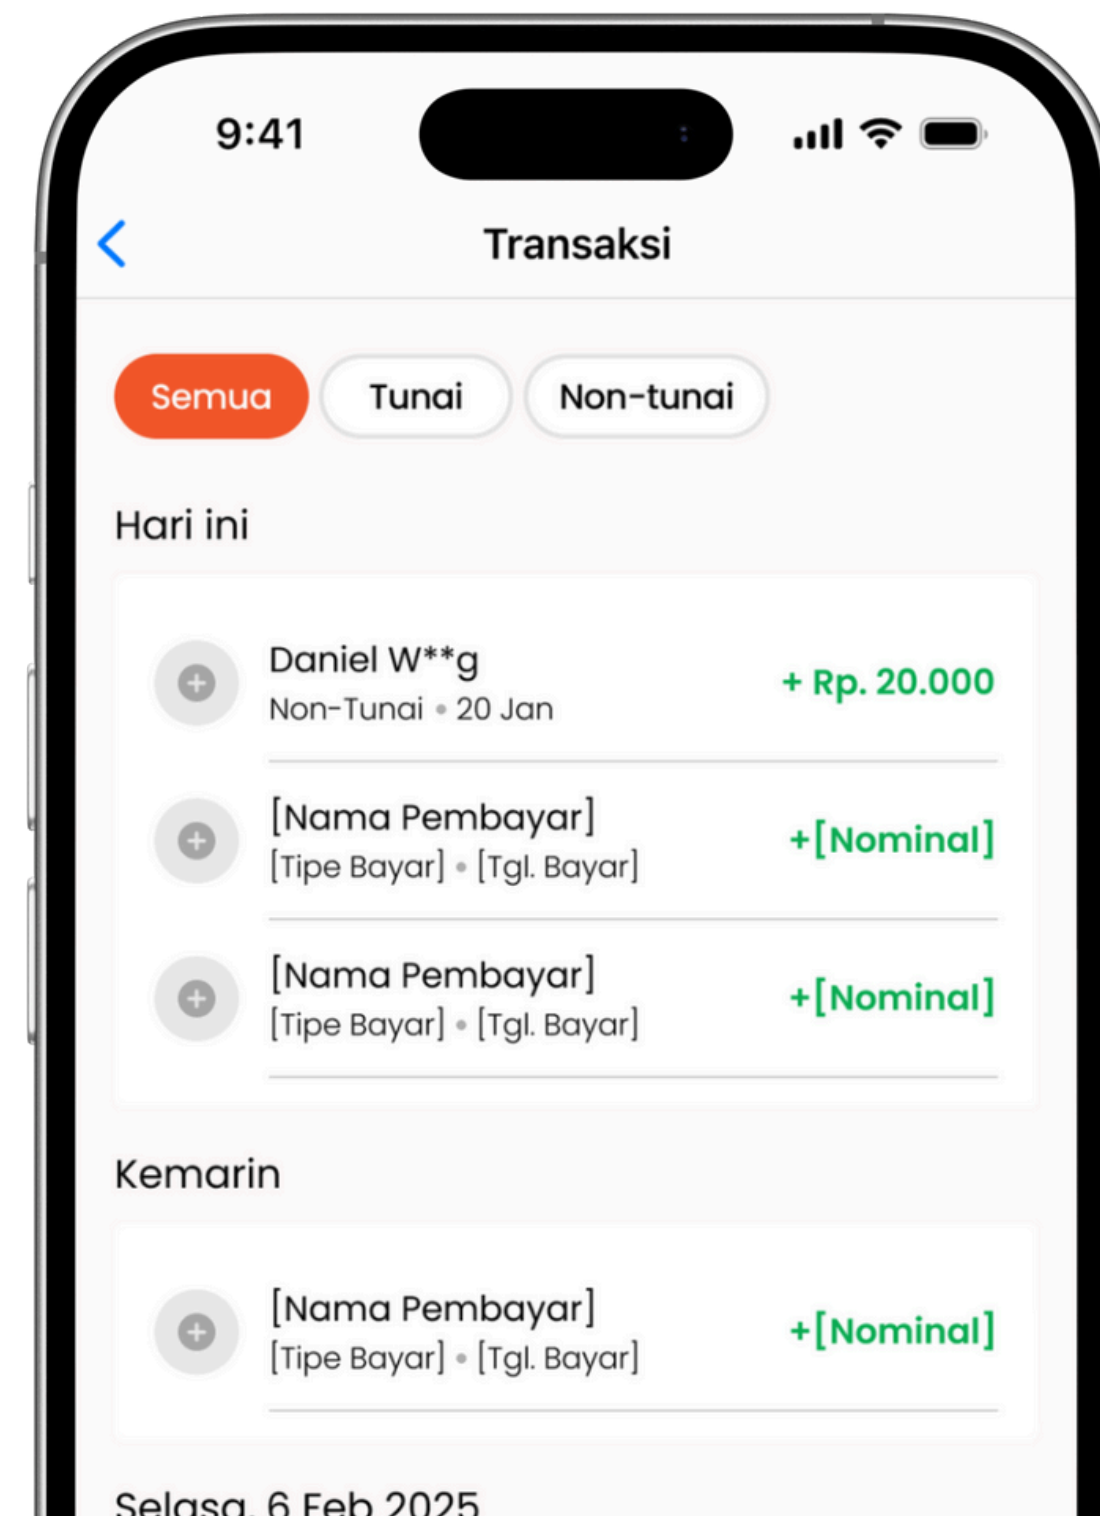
9:41

Transaksi

Semua
Tunai
Non-tunai

Hari ini

Daniel W**g
Non-Tunai • 20 Jan
+ Rp. 20.000

[Nama Pembayar]
[Tipe Bayar] • [Tgl. Bayar]
+[Nominal]

[Nama Pembayar]
[Tipe Bayar] • [Tgl. Bayar]
+[Nominal]

Kemarin

[Nama Pembayar]
[Tipe Bayar] • [Tgl. Bayar]
+[Nominal]

Selasa, 6 Feb 2025